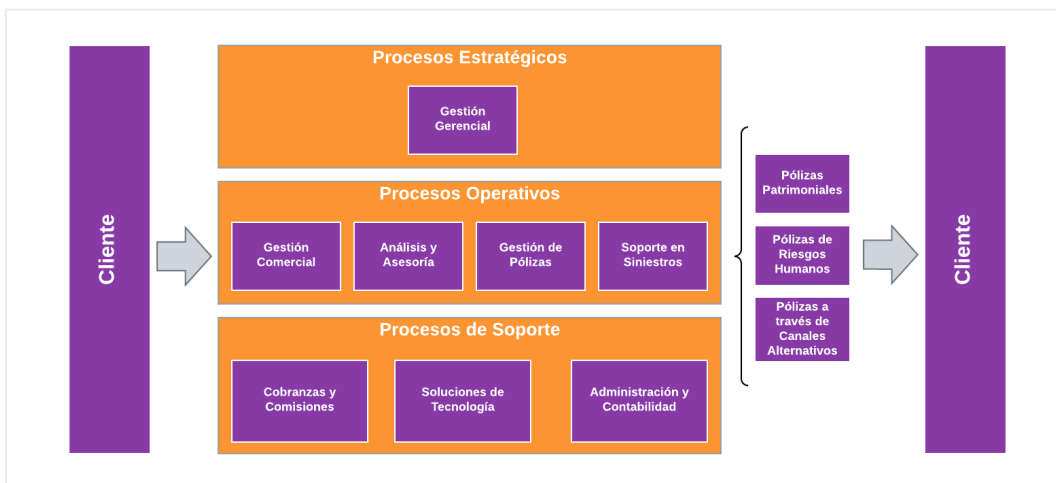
Cliente

Procesos Estratégicos

Gestión Gerencial

Procesos Operativos

Gestión Comercial

Análisis y Asesoría

Gestión de Pólizas

Soporte en Siniestros

Procesos de Soporte

Cobranzas y Comisiones

Soluciones de Tecnología

Administración y Contabilidad

Pólizas Patrimoniales

Pólizas de Riesgos Humanos

Pólizas a través de Canales Alternativos

Cliente